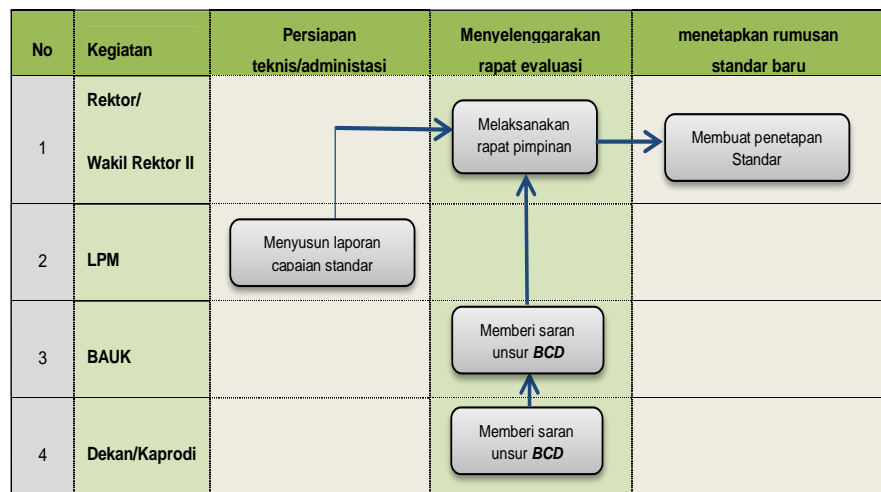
| No | Kegiatan | Persiapan teknis/administasi | Menyelenggarakan rapat evaluasi | menetapkan rumusan standar baru |
|---|---|---|---|---|
| 1 | Rektor/ Wakil Rektor II | | Melaksanakan rapat pimpinan | Membuat penetapan Standar |
| 2 | LPM | Menyusun laporan capaian standar | | |
| 3 | BAUK | | Memberi saran unsur ***BCD*** | |
| 4 | Dekan/Kaprodi | | Memberi saran unsur ***BCD*** | |